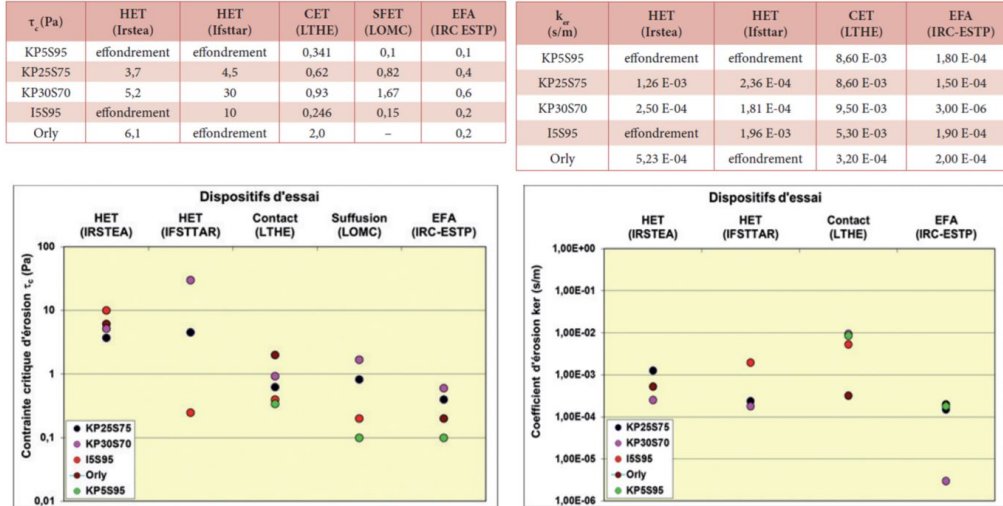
| $\tau_c$ (Pa) | HET (Irstea) | HET (Ifsttar) | CET (LTHE) | SFET (LOMC) | EFA (IRC ESTP) |
|---|---|---|---|---|---|
| KP5S95 | effondrement | effondrement | 0,341 | 0,1 | 0,1 |
| KP25S75 | 3,7 | 4,5 | 0,62 | 0,82 | 0,4 |
| KP30S70 | 5,2 | 30 | 0,93 | 1,67 | 0,6 |
| I5S95 | effondrement | 10 | 0,246 | 0,15 | 0,2 |
| Orly | 6,1 | effondrement | 2,0 | – | 0,2 |

| $k_{er}$ (s/m) | HET (Irstea) | HET (Ifsttar) | CET (LTHE) | EFA (IRC-ESTP) |
|---|---|---|---|---|
| KP5S95 | effondrement | effondrement | 8,60 E-03 | 1,80 E-04 |
| KP25S75 | 1,26 E-03 | 2,36 E-04 | 8,60 E-03 | 1,50 E-04 |
| KP30S70 | 2,50 E-04 | 1,81 E-04 | 9,50 E-03 | 3,00 E-06 |
| I5S95 | effondrement | 1,96 E-03 | 5,30 E-03 | 1,90 E-04 |
| Orly | 5,23 E-04 | effondrement | 3,20 E-04 | 2,00 E-04 |

Dispositifs d'essai
HET (IRSTEA) HET (IFSTTAR) Contact (LTHE) Suffusion (LOMC) EFA (IRC-ESTP)
Contrainte critique d'érosion $\tau_c$ (Pa)
100
10
1
0,1
0,01
KP25S75
KP30S70
I5S95
Orly
KP5S95

Dispositifs d'essai
HET (IRSTEA) HET (IFSTTAR) Contact (LTHE) EFA (IRC-ESTP)
Coefficient d'érosion ker (s/m)
1,00E+00
1,00E-01
1,00E-02
1,00E-03
1,00E-04
1,00E-05
1,00E-06
KP25S75
KP30S70
I5S95
Orly
KP5S95